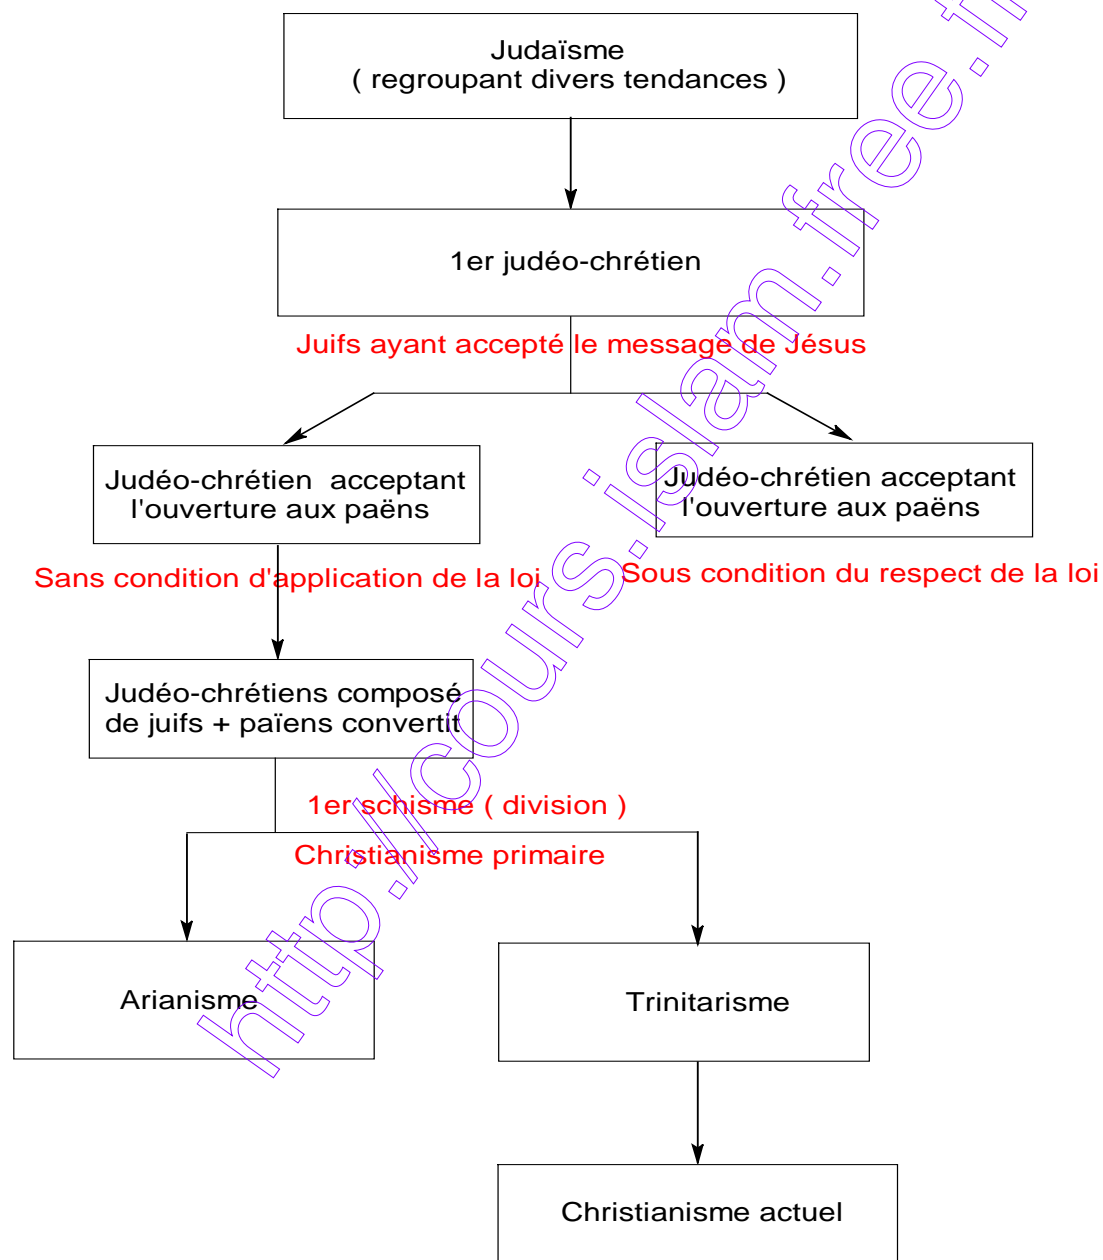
Judaïsme
( regroupant divers tendances )

1er judéo-chrétien

Juifs ayant accepté le message de Jésus

Judéo-chrétien acceptant l'ouverture aux paëns

Judéo-chrétien acceptant l'ouverture aux paëns

Sans condition d'application de la loi

Sous condition du respect de la loi

Judéo-chrétiens composé de juifs + païens convertit

1er schisme ( division )

Christianisme primaire

Arianisme

Trinitarisme

Christianisme actuel

http://cours.islam.free.fr